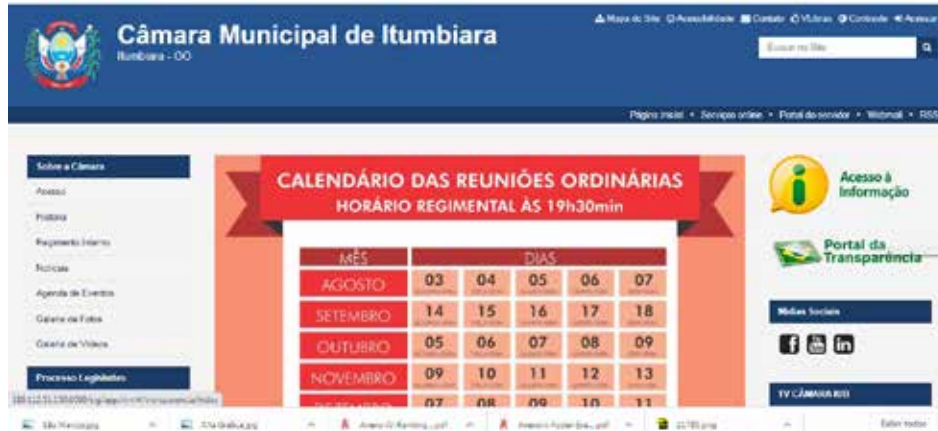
Câmara Municipal de Itumbiara
Itumbiara - GO

Mapa do Site  Acessibilidade  Contato  Libras  Contraste  Acessar

Buscar no Site

Página Inicial • Serviços online • Portal do servidor • Webmail • RSS

Sobre a Câmara
Acesso
História
Regimento Interno
Notícias
Agenda de Eventos
Galeria de Fotos
Galeria de Vídeos

Processo Legislativo

CALENDÁRIO DAS REUNIÕES ORDINÁRIAS
HORÁRIO REGIMENTAL ÀS 19h30min

| MÊS | DIAS | | | | |
|---|---|---|---|---|---|
| AGOSTO | 03 | 04 | 05 | 06 | 07 |
| SETEMBRO | 14 | 15 | 16 | 17 | 18 |
| OUTUBRO | 05 | 06 | 07 | 08 | 09 |
| NOVEMBRO | 09 | 10 | 11 | 12 | 13 |
| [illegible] | 07 | 08 | 09 | 10 | 11 |

Acesso à Informação

Portal da Transparência

Mídias Sociais

TV CÂMARA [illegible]

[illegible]

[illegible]  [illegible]  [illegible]  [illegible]  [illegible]  Exibir todos